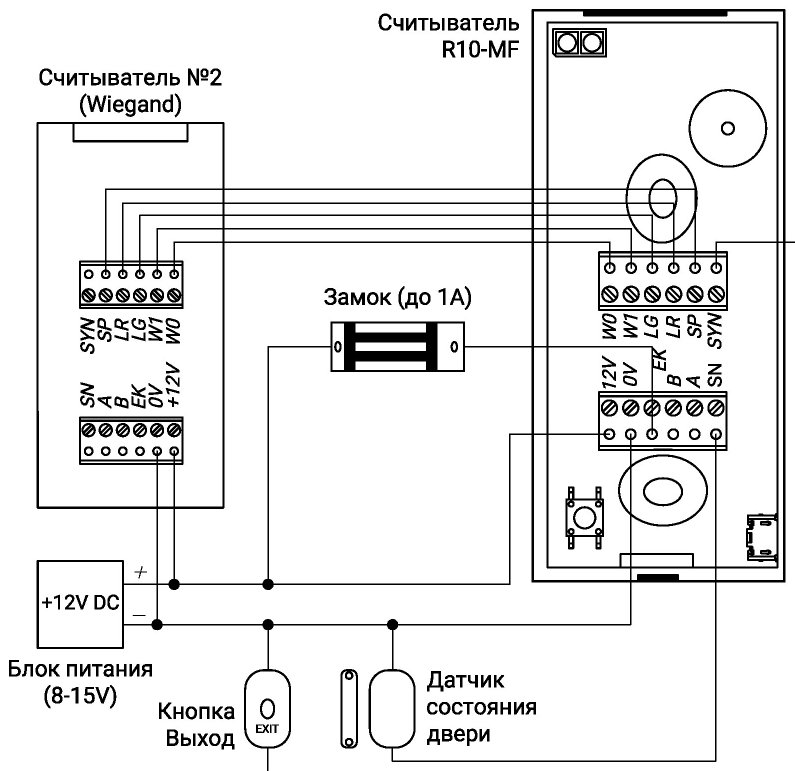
Считыватель
R10-MF

Считыватель №2
(Wiegand)

SYN
SP
LR
LG
W1
W0

SN
A
B
EK
0V
+12V

Замок (до 1А)

W0
W1
LG
LR
SP
SYN

12V
0V
EK
B
A
SN

+
+12V DC
–

Блок питания
(8-15V)

Кнопка
Выход

EXIT

Датчик
состояния
двери